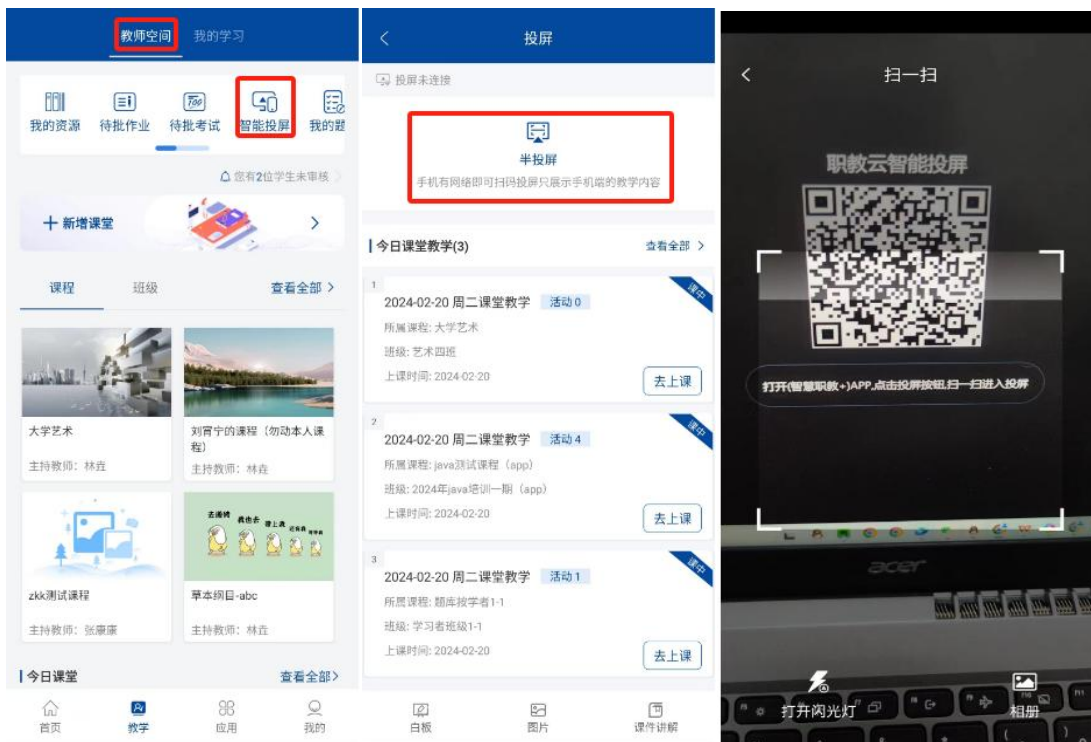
教师空间 我的学习

我的资源 待批作业 待批考试 智能投屏 我的题

您有2位学生未审核

+ 新增课堂

课程 班级 查看全部 >

大学艺术
主持教师：林垚

刘雪宁的课程（勿动本人课程）
主持教师：林垚

zkk测试课程
主持教师：张康康

草本纲目-abc
主持教师：林垚

| 今日课堂 查看全部>

首页 教学 应用 我的

投屏

投屏未连接

半投屏
手机有网络即可扫码投屏只展示手机端的教学内容

| 今日课堂教学(3) 查看全部 >

1
2024-02-20 周二课堂教学 活动 0
所属课程: 大学艺术
班级: 艺术四班
上课时间: 2024-02-20
去上课
课中

2
2024-02-20 周二课堂教学 活动 4
所属课程: java测试课程（app）
班级: 2024年java培训一期（app）
上课时间: 2024-02-20
去上课
课中

3
2024-02-20 周二课堂教学 活动 1
所属课程: 题库教学者1-1
班级: 学习者班级1-1
上课时间: 2024-02-20
去上课
课中

白板 图片 课件讲解

扫一扫

职教云智能投屏

打开(智慧职教+)APP,点击投屏按钮,扫一扫进入投屏

acer

打开闪光灯 相册